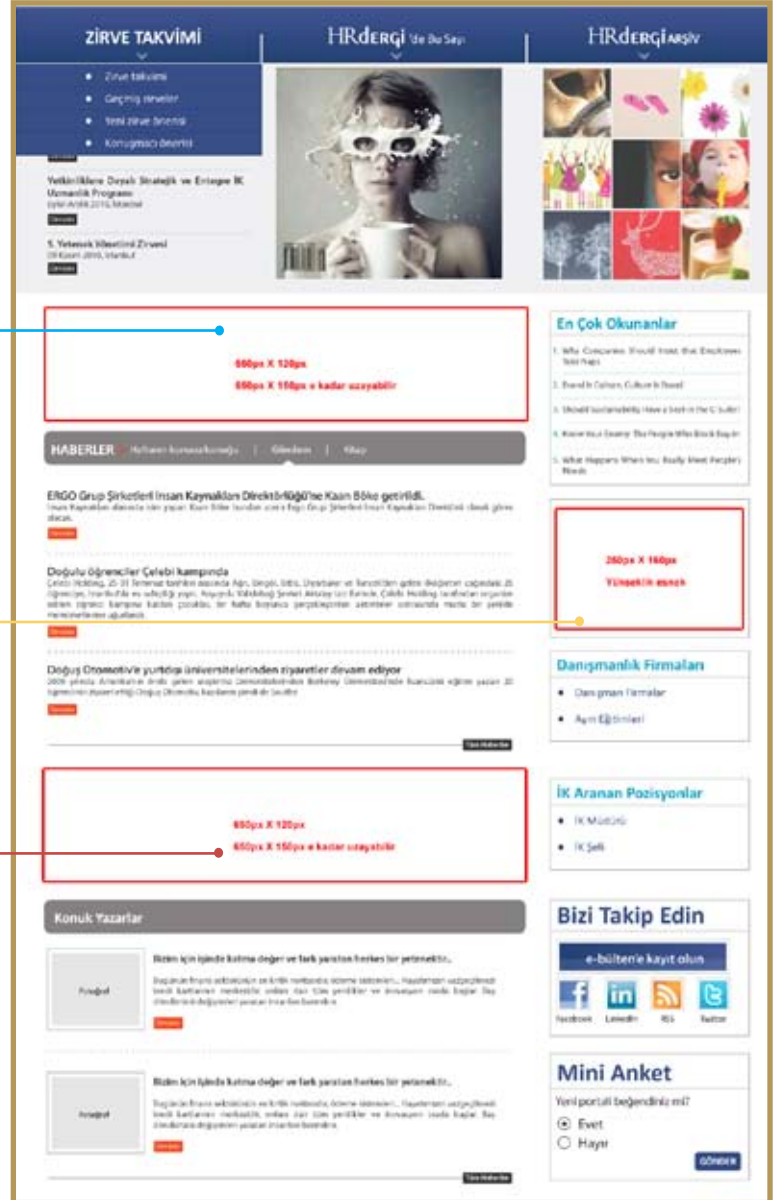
ZİRVE TAKVİMİ

HRdergi'de Bu Sayı

HRdergi ARŞİV

Zirve takvimi

Geçmiş zirveler

Yeni zirve önerisi

Konuşmacı önerisi

Yetkinliklere Dayalı Stratejik ve Entegre İK Uzmanlık Programı
Eylül-Aralık 2010, İstanbul

Detaylar

5. Yetenek Yönetimi Zirvesi
29 Kasım 2010, İstanbul

Detaylar

660px X 120px
660px X 150px e kadar uzayabilir

En Çok Okunanlar

1. Why Companies Should Treat the Employee Talent Gaps

2. Brand In Culture, Culture In Brand

3. Should Sustainability Have a Seat in the C-Suite?

4. Know Your Enemy: The People Who Block Buy-In

5. What Happens When You Really Meet People's Needs

HABERLER | Haftanın konuşulanlar | Günlerin | Kitap

ERGO Grup Şirketleri İnsan Kaynakları Direktörlüğü'ne Kaan Böke getirildi.
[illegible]

Detaylar

Doğulu öğrenciler Çelebi kampında
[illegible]

Detaylar

260px X 160px
Yüksekliği esnek

Danışmanlık Firmaları

Danışman Firmalar

Ayın Eğitimleri

Doğuş Otomotiv'e yurtdışı üniversitelerinden ziyaretler devam ediyor
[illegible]

Detaylar

Tüm Haberler

660px X 120px
660px X 150px e kadar uzayabilir

İK Aranan Pozisyonlar

İK Müdürü

İK Şefi

Konuk Yazarlar

Bizi Takip Edin

e-bülten'e kayıt olun

Facebook LinkedIn RSS Twitter

Fotoğraf

Bizim için işinde katma değer ve fark yaratan herkes bir yetenektir..
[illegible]

Detaylar

Mini Anket

Yeni portalı beğendiniz mi?

Evet

Hayır

GÖNDER

Fotoğraf

Bizim için işinde katma değer ve fark yaratan herkes bir yetenektir..
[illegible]

Detaylar

Tüm Haberler